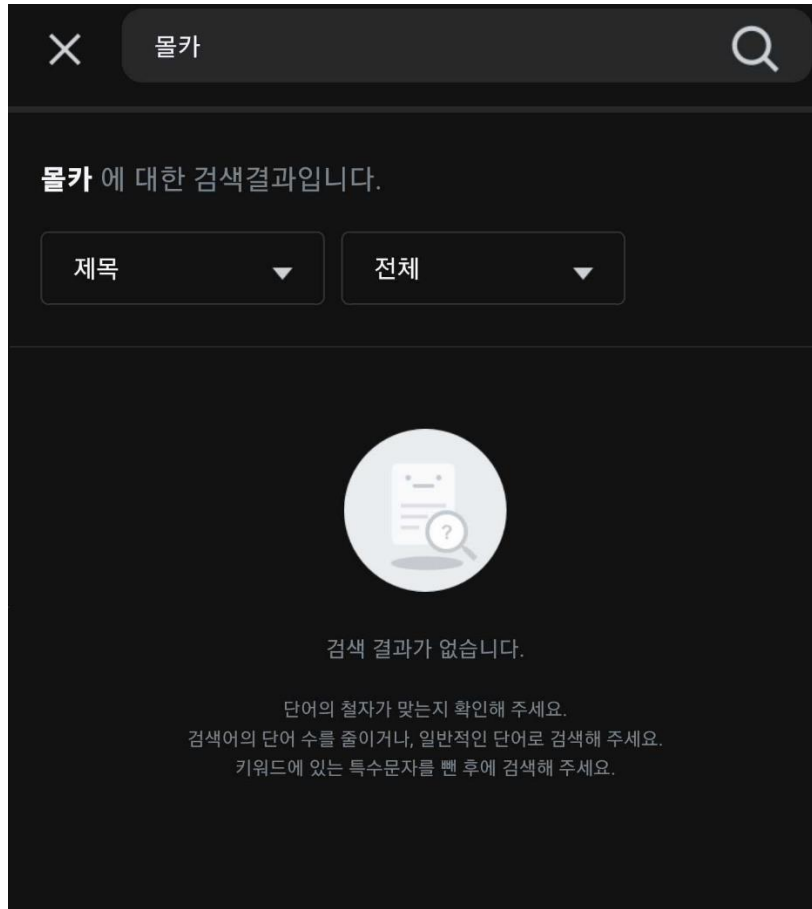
몰카

몰카 에 대한 검색결과입니다.

제목

전체

검색 결과가 없습니다.

단어의 철자가 맞는지 확인해 주세요.
검색어의 단어 수를 줄이거나, 일반적인 단어로 검색해 주세요.
키워드에 있는 특수문자를 뺀 후에 검색해 주세요.